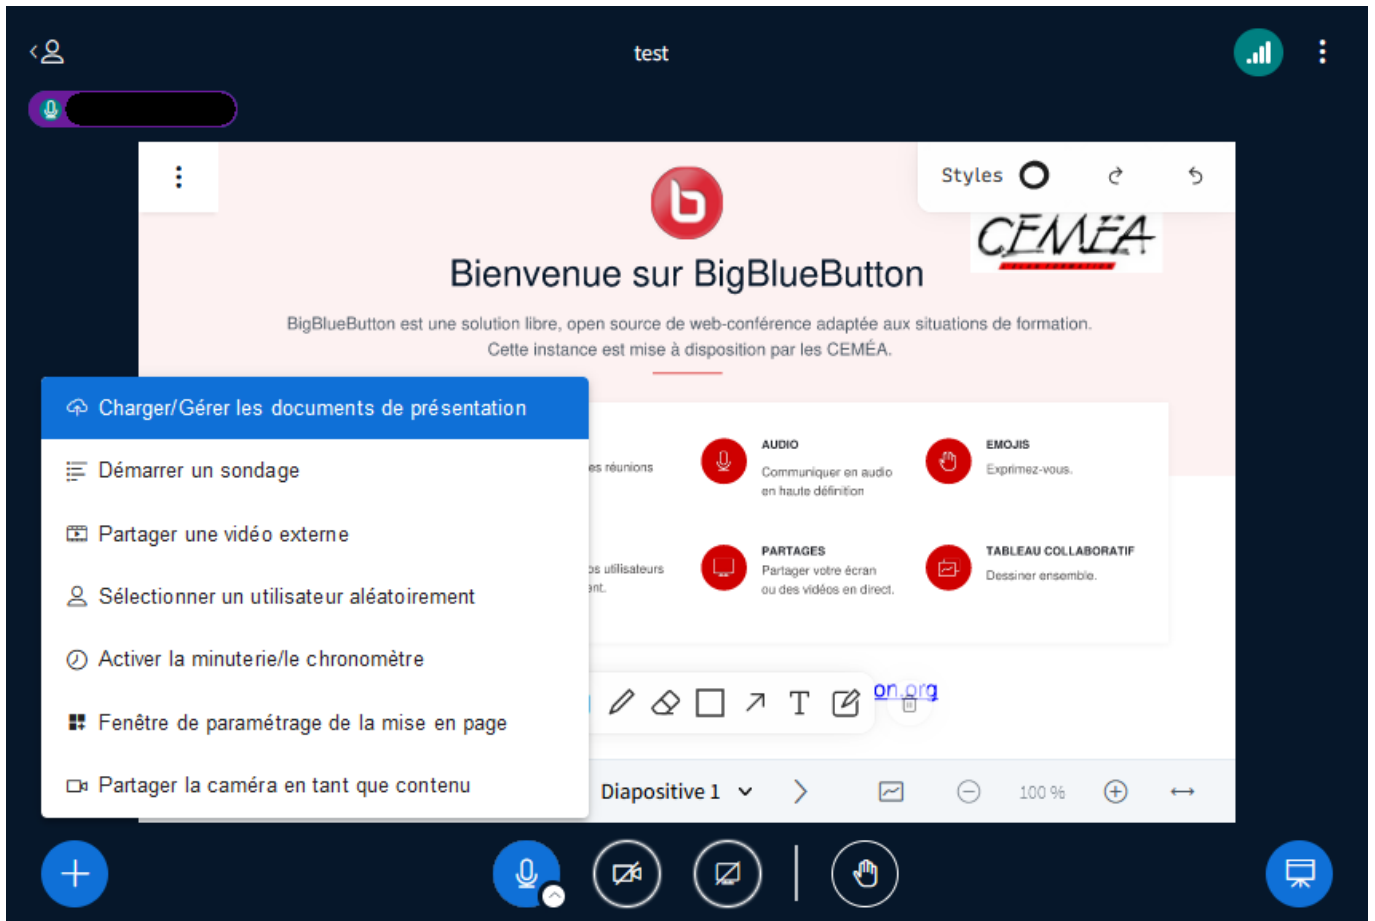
test

Styles

CEMEA

Bienvenue sur BigBlueButton

BigBlueButton est une solution libre, open source de web-conférence adaptée aux situations de formation.
Cette instance est mise à disposition par les CEMÉA.

Charger/Gérer les documents de présentation

Démarrer un sondage

Partager une vidéo externe

Sélectionner un utilisateur aléatoirement

Activer la minuterie/le chronomètre

Fenêtre de paramétrage de la mise en page

Partager la caméra en tant que contenu

es réunions

s utilisateurs
nt.

AUDIO
Communiquer en audio en haute définition

EMOJIS
Exprimez-vous.

PARTAGES
Partager votre écran ou des vidéos en direct.

TABLEAU COLLABORATIF
Dessiner ensemble.

on.org

T

Diapositive 1

100 %